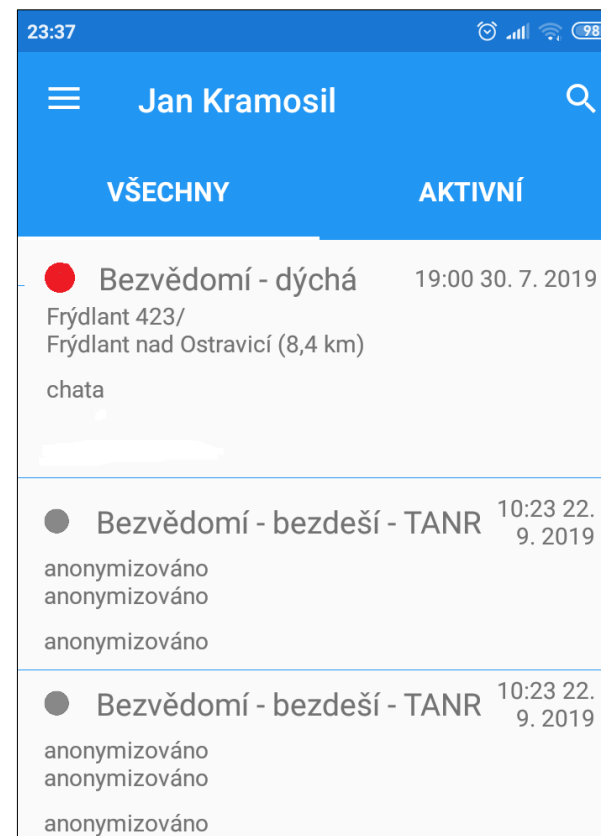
23:37

98

Jan Kramosil

VŠECHNY

AKTIVNÍ

Bezvědomí - dýchá

19:00 30. 7. 2019

Frýdlant 423/
Frýdlant nad Ostravicí (8,4 km)

chata

Bezvědomí - bezdeší - TANR

10:23 22. 9. 2019

anonymizováno
anonymizováno

anonymizováno

Bezvědomí - bezdeší - TANR

10:23 22. 9. 2019

anonymizováno
anonymizováno

anonymizováno